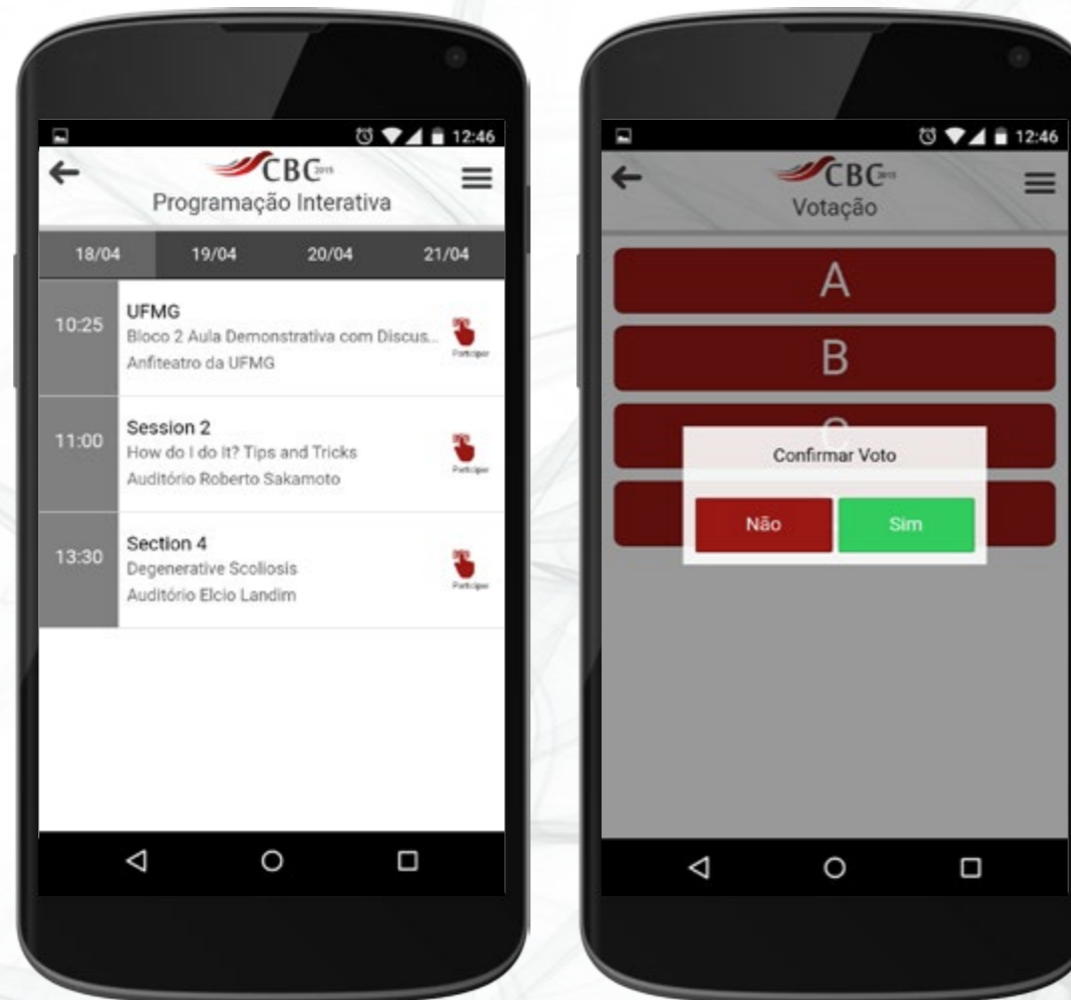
12:46

CBC 2015

Programação Interativa

18/04 19/04 20/04 21/04

10:25 UFMG
Bloco 2 Aula Demonstrativa com Discus...
Anfiteatro da UFMG
Participar

11:00 Session 2
How do I do it? Tips and Tricks
Auditório Roberto Sakamoto
Participar

13:30 Section 4
Degenerative Scoliosis
Auditório Elcio Landim
Participar

12:46

CBC 2015

Votação

A

B

C

Confirmar Voto

Não

Sim